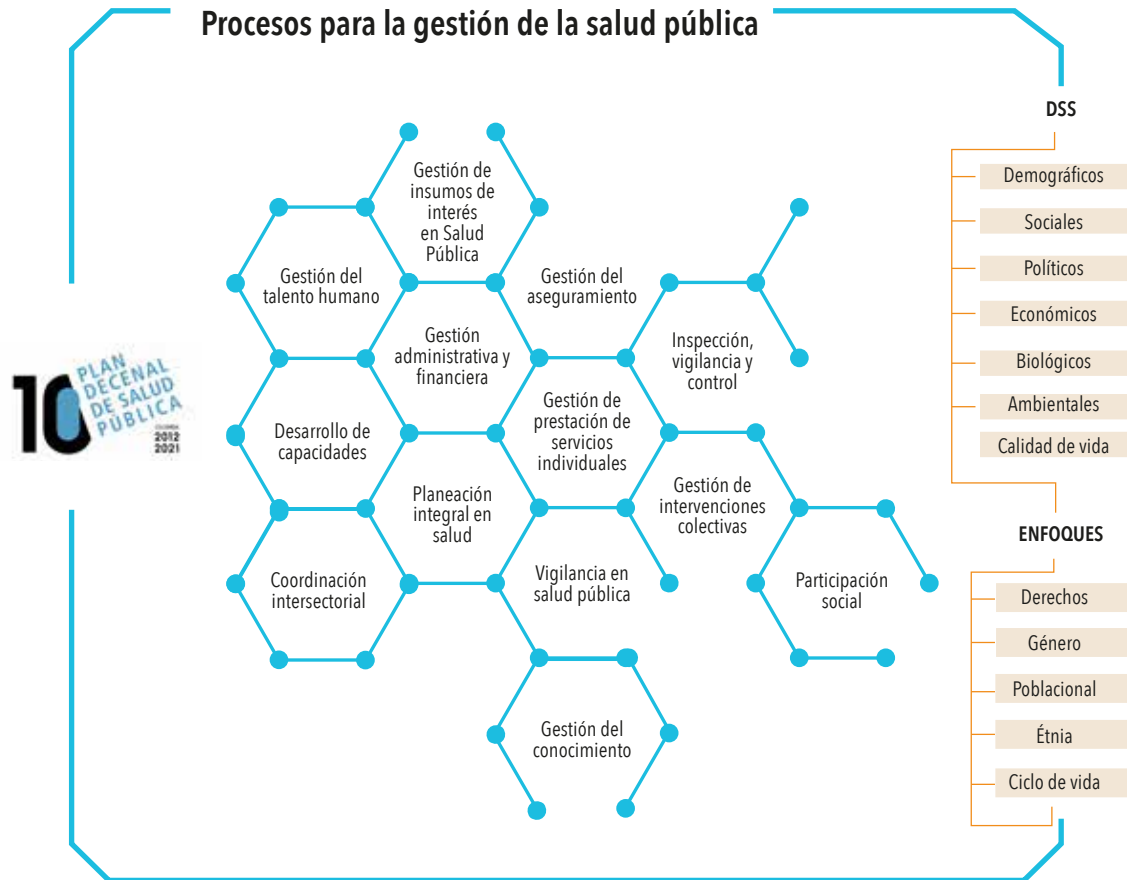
Procesos para la gestión de la salud pública

10 PLAN DECENAL DE SALUD PÚBLICA
COLOMBIA
2012
2021

Gestión de insumos de interés en Salud Pública

Gestión del talento humano

Gestión del aseguramiento

Gestión administrativa y financiera

Inspección, vigilancia y control

Desarrollo de capacidades

Gestión de prestación de servicios individuales

Planeación integral en salud

Gestión de intervenciones colectivas

Coordinación intersectorial

Vigilancia en salud pública

Participación social

Gestión del conocimiento

DSS
Demográficos
Sociales
Políticos
Económicos
Biológicos
Ambientales
Calidad de vida

ENFOQUES
Derechos
Género
Poblacional
Étnia
Ciclo de vida